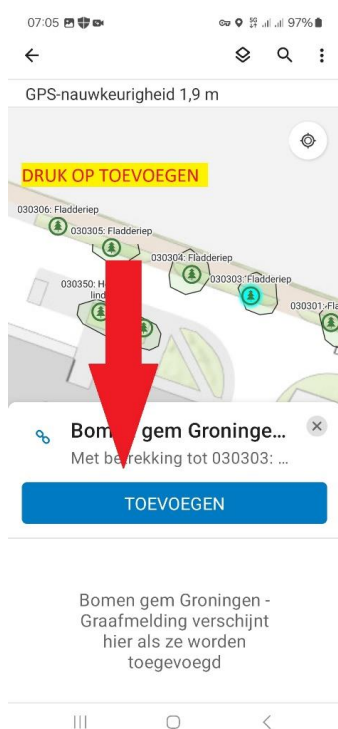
07:05 97%

GPS-nauwkeurigheid 1,9 m

DRUK OP TOEVOEGEN

030306: Fladderiep
030305: Fladderiep
030304: Fladderiep
030350: H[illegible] lind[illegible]
030303: Fladderiep
030301: Fla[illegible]

Bomen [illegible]gem Groninge...
Met be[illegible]rekking tot 030303: ...

TOEVOEGEN

Bomen gem Groningen - Graafmelding verschijnt hier als ze worden toegevoegd